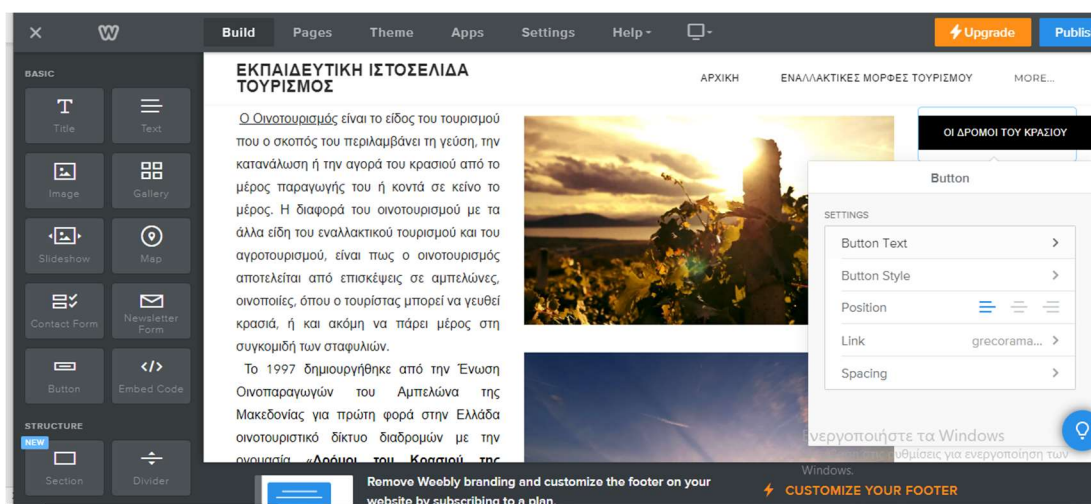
Build Pages Theme Apps Settings Help ▾

Upgrade Publis

BASIC

Title Text

Image Gallery

Slideshow Map

Contact Form Newsletter Form

Button Embed Code

STRUCTURE

NEW

Section Divider

ΕΚΠΑΙΔΕΥΤΙΚΗ ΙΣΤΟΣΕΛΙΔΑ ΤΟΥΡΙΣΜΟΣ

ΑΡΧΙΚΗ ΕΝΑΛΛΑΚΤΙΚΕΣ ΜΟΡΦΕΣ ΤΟΥΡΙΣΜΟΥ MORE...

Ο Οινοτουρισμός είναι το είδος του τουρισμού που ο σκοπός του περιλαμβάνει τη γεύση, την κατανάλωση ή την αγορά του κρασιού από το μέρος παραγωγής του ή κοντά σε κείνο το μέρος. Η διαφορά του οινοτουρισμού με τα άλλα είδη του εναλλακτικού τουρισμού και του αγροτουρισμού, είναι πως ο οινοτουρισμός αποτελείται από επισκέψεις σε αμπελώνες, οινοποιίες, όπου ο τουρίστας μπορεί να γευθεί κρασιά, ή και ακόμη να πάρει μέρος στη συγκομιδή των σταφυλιών.

Το 1997 δημιουργήθηκε από την Ένωση Οινοπαραγωγών του Αμπελώνα της Μακεδονίας για πρώτη φορά στην Ελλάδα οινοτουριστικό δίκτυο διαδρομών με την ονομασία «Δρόμοι του Κρασιού της

ΟΙ ΔΡΟΜΟΙ ΤΟΥ ΚΡΑΣΙΟΥ

Button

SETTINGS

Button Text

Button Style

Position

Link grecorama...

Spacing

Ενεργοποιήστε τα Windows
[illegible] ρυθμίσεις για ενεργοποίηση των Windows.

Remove Weebly branding and customize the footer on your website by subscribing to a plan.

CUSTOMIZE YOUR FOOTER